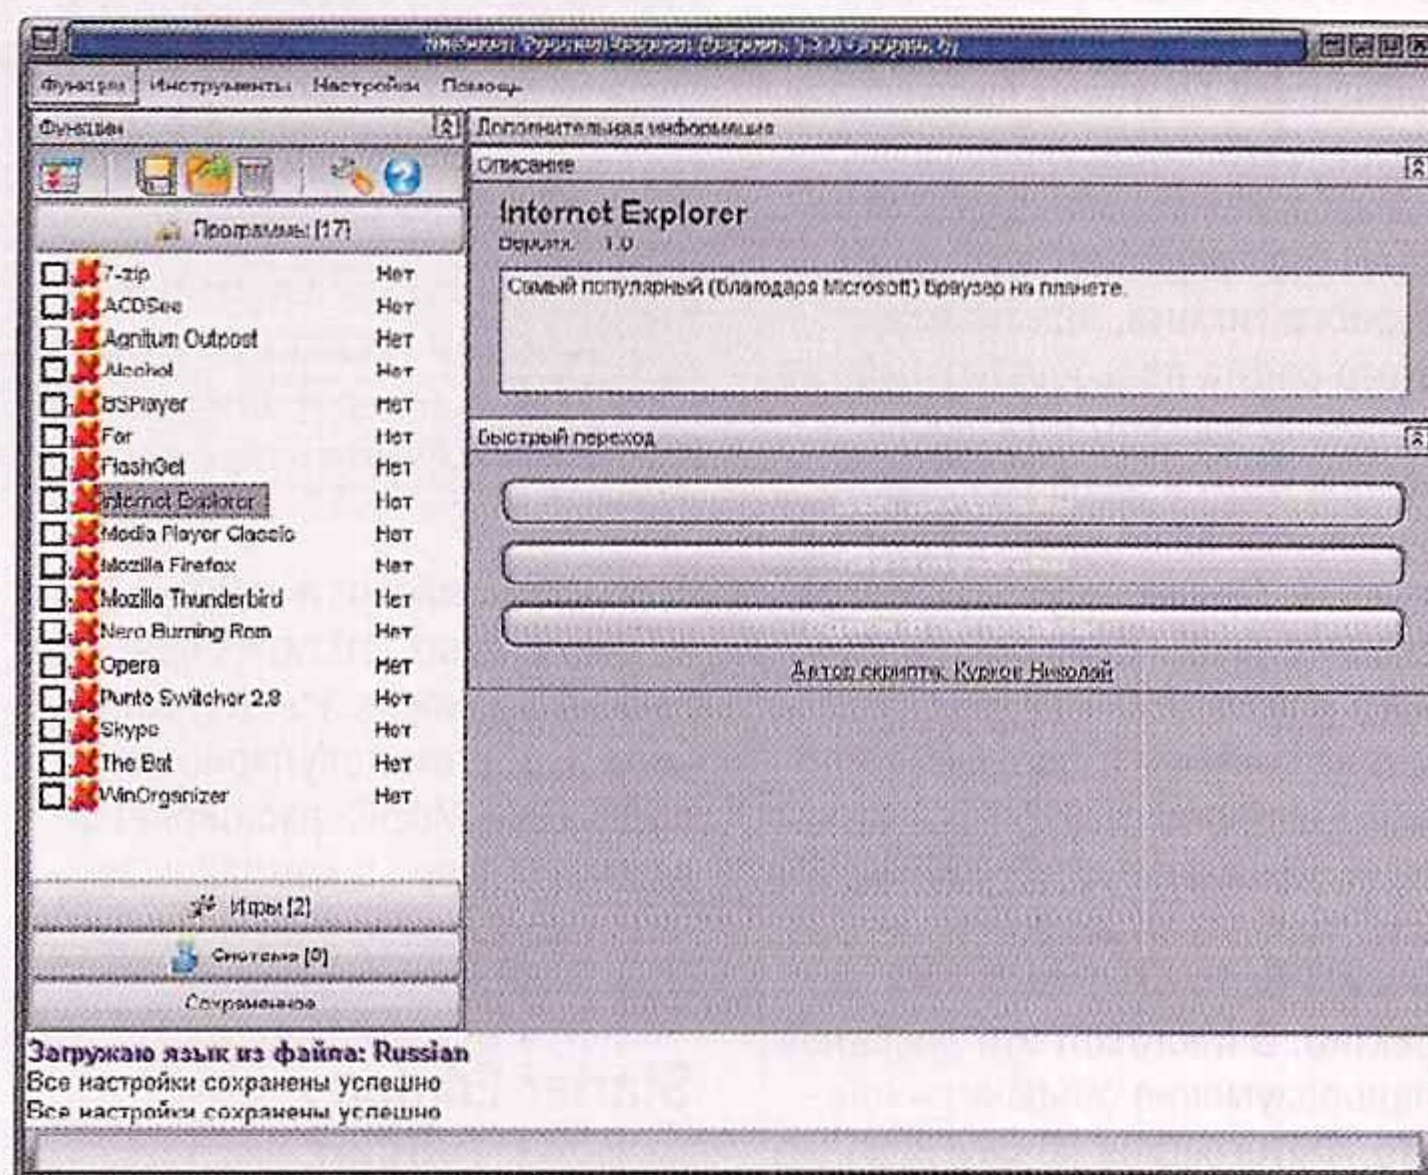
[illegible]

Функции Инструменты Настройки Помощь

Функции

Дополнительная информация

Описание

Internet Explorer
Версия: 1.0

Самый популярный (благодаря Microsoft) браузер на планете.

Быстрый переход

Автор скрипта: Курков Николай

Программы [17]

| | |
|---|---|
| 7-zip | Нет |
| ACDSee | Нет |
| Agnitum Outpost | Нет |
| Alcohol | Нет |
| BSPlayer | Нет |
| Far | Нет |
| FlashGet | Нет |
| Internet Explorer | Нет |
| Media Player Classic | Нет |
| Mozilla Firefox | Нет |
| Mozilla Thunderbird | Нет |
| Nero Burning Rom | Нет |
| Opera | Нет |
| Punto Switcher 2.8 | Нет |
| Skype | Нет |
| The Bat | Нет |
| WinOrganizer | Нет |

Игры [2]

Система [0]

Сохраненное

Загружаю язык из файла: Russian
Все настройки сохранены успешно
Все настройки сохранены успешно